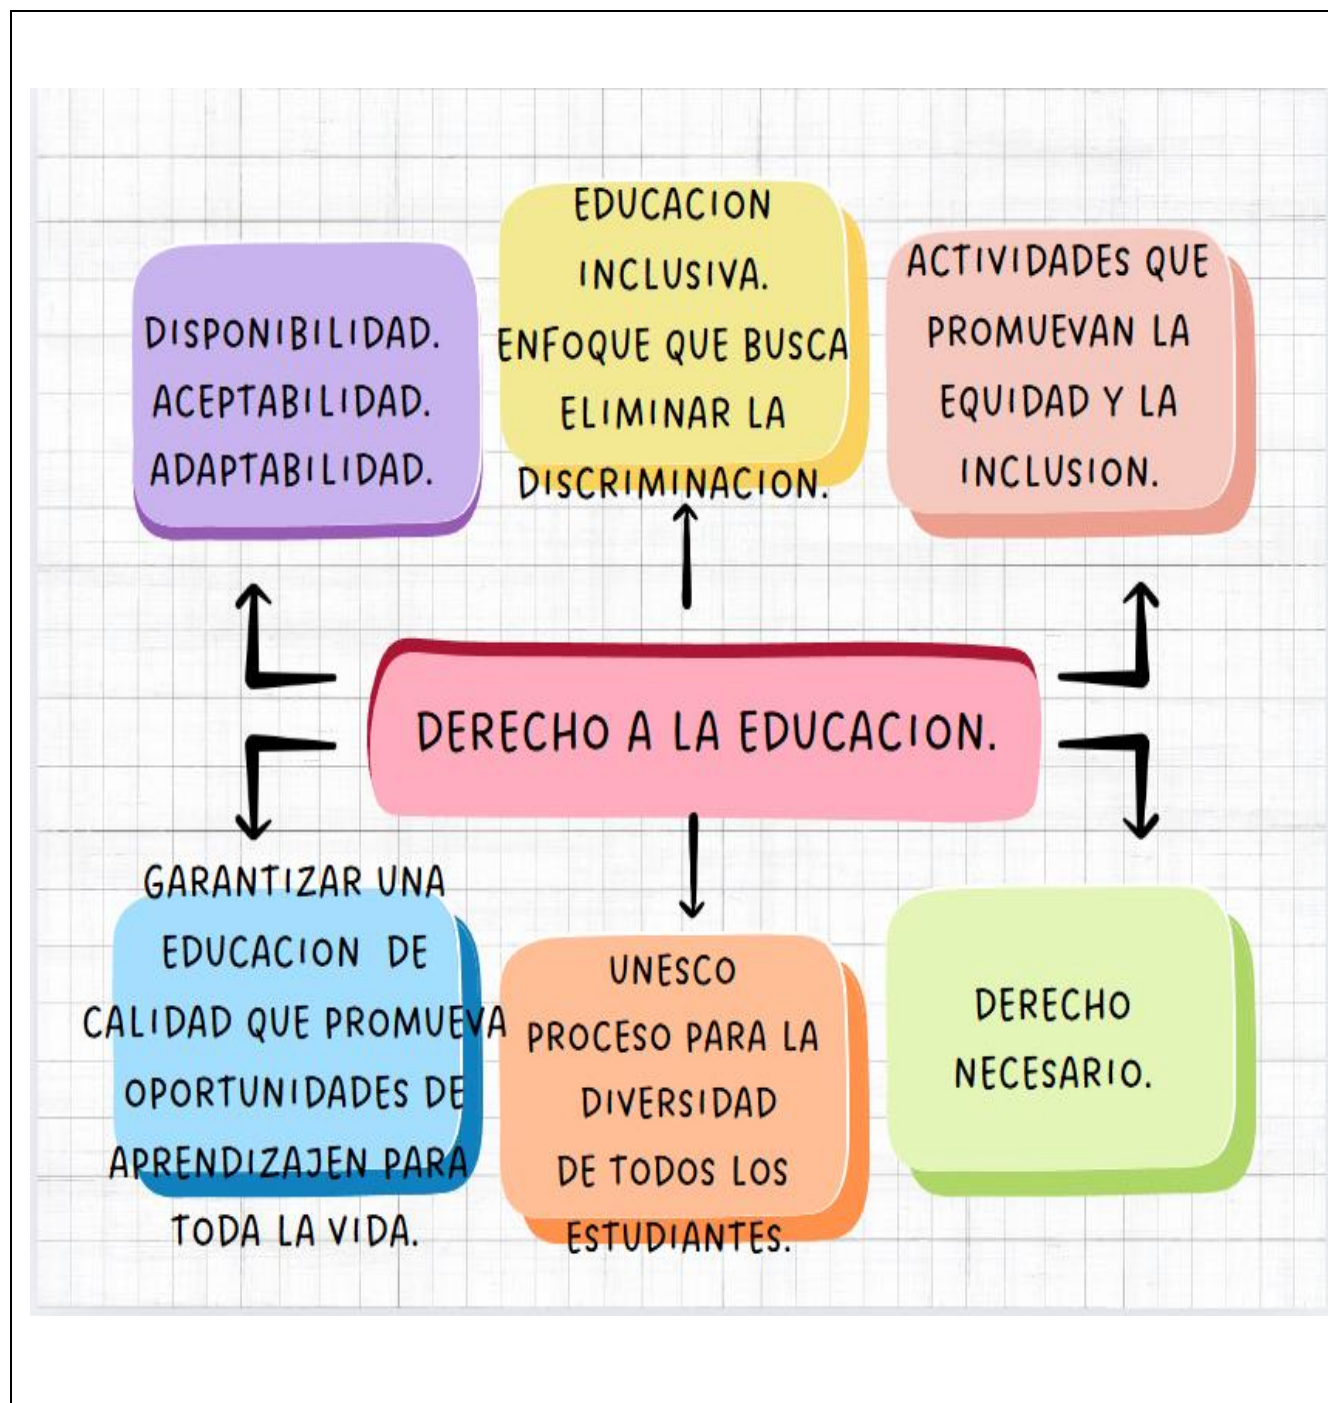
DISPONIBILIDAD.
ACEPTABILIDAD.
ADAPTABILIDAD.

EDUCACION INCLUSIVA.
ENFOQUE QUE BUSCA ELIMINAR LA DISCRIMINACION.

ACTIVIDADES QUE PROMUEVAN LA EQUIDAD Y LA INCLUSION.

DERECHO A LA EDUCACION.

GARANTIZAR UNA EDUCACION DE CALIDAD QUE PROMUEVA OPORTUNIDADES DE APRENDIZAJEN PARA TODA LA VIDA.

UNESCO
PROCESO PARA LA DIVERSIDAD DE TODOS LOS ESTUDIANTES.

DERECHO NECESARIO.